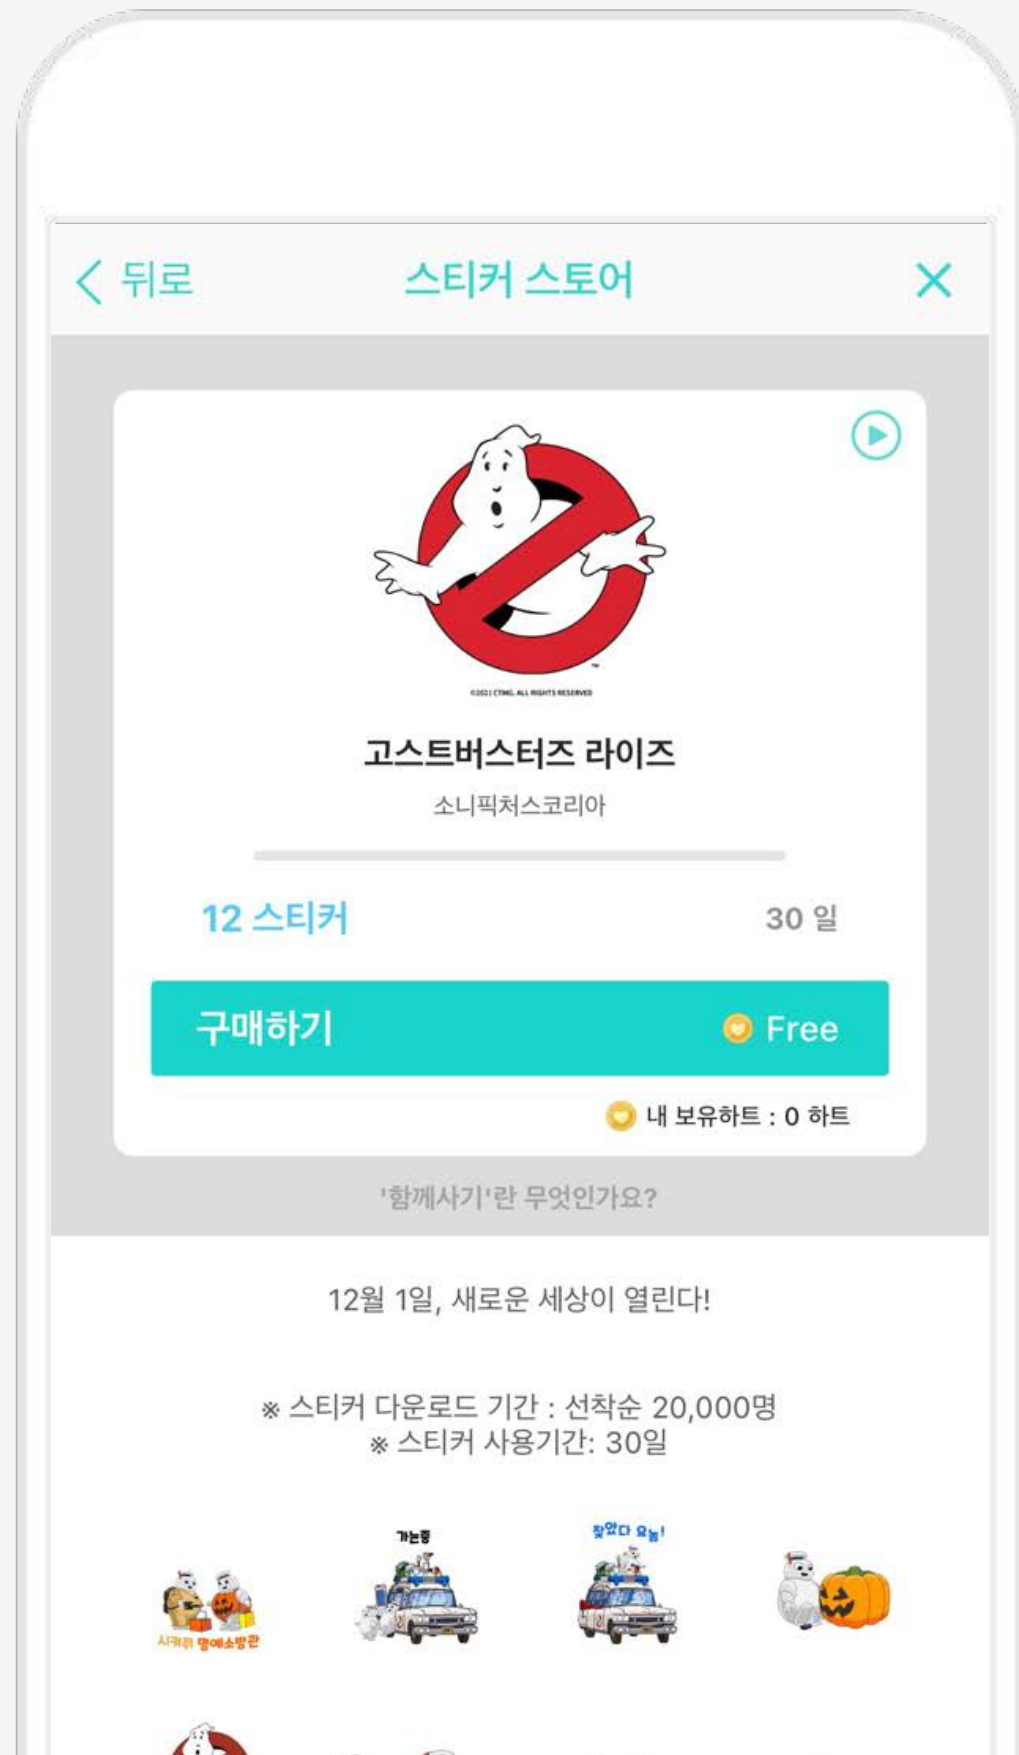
< 뒤로 스티커 스토어 ✕

©2021 CTMG. ALL RIGHTS RESERVED

고스트버스터즈 라이즈

소니픽처스코리아

12 스티커 30 일

구매하기 Free

내 보유하트 : 0 하트

'함께사기'란 무엇인가요?

12월 1일, 새로운 세상이 열린다!

※ 스티커 다운로드 기간 : 선착순 20,000명
※ 스티커 사용기간: 30일

시커쥐 명예소방관

가는중

잡았다 요놈!